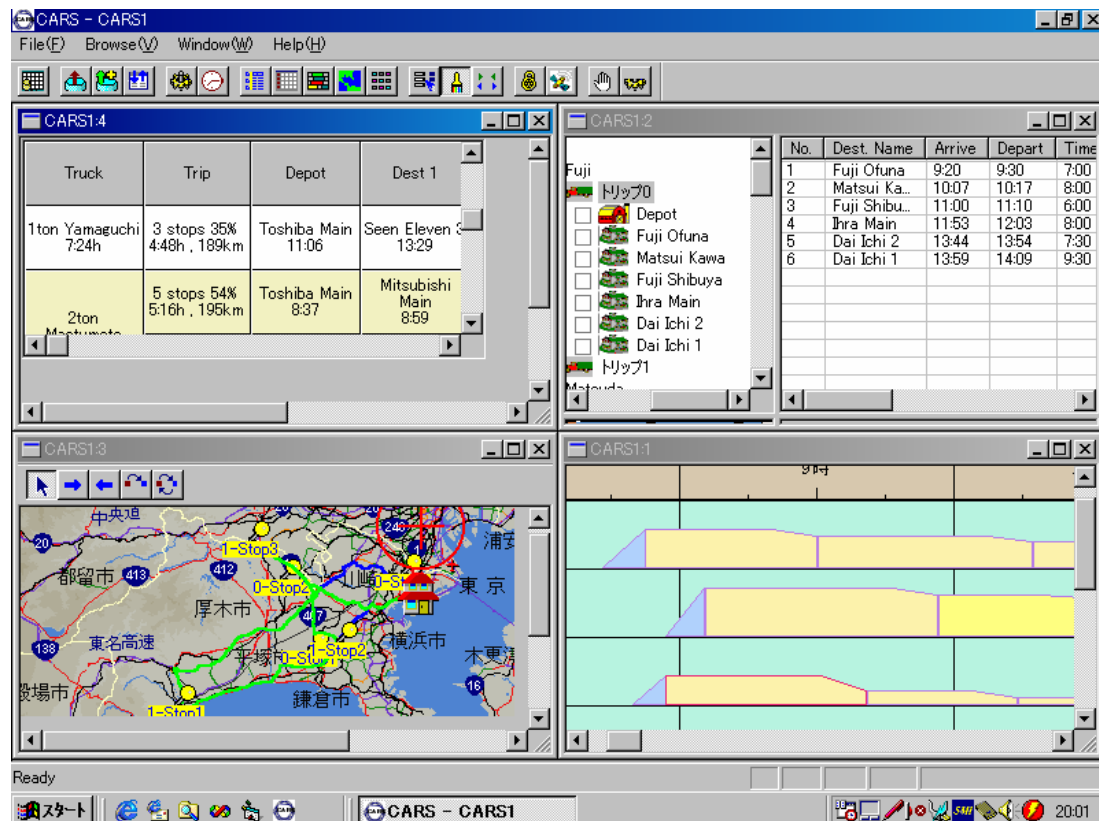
CARS - CARS1

File(F) Browse(V) Window(W) Help(H)

CARS1:4

| Truck | Trip | Depot | Dest 1 |
|---|---|---|---|
| 1ton Yamaguchi 7:24h | 3 stops 35% 4:48h , 189km | Toshiba Main 11:06 | Seen Eleven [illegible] 13:29 |
| 2ton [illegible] | 5 stops 54% 5:16h , 195km | Toshiba Main 8:37 | Mitsubishi Main 8:59 |

CARS1:2

Fuji
トリップ0
Depot
Fuji Ofuna
Matsui Kawa
Fuji Shibuya
Ihra Main
Dai Ichi 2
Dai Ichi 1
トリップ1
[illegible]

| No. | Dest. Name | Arrive | Depart | Time |
|---|---|---|---|---|
| 1 | Fuji Ofuna | 9:20 | 9:30 | 7:00 |
| 2 | Matsui Ka... | 10:07 | 10:17 | 8:00 |
| 3 | Fuji Shibu... | 11:00 | 11:10 | 6:00 |
| 4 | Ihra Main | 11:53 | 12:03 | 8:00 |
| 5 | Dai Ichi 2 | 13:44 | 13:54 | 7:30 |
| 6 | Dai Ichi 1 | 13:59 | 14:09 | 9:30 |

CARS1:3

中央道 20 都留市 413 412 1-Stop3 0-Stop2 川崎 0-St 東京 浦安 厚木市 東名高速 138 平塚市 0-Stop1 1-Stop2 横浜市 木更津 16 殿場市 1-Stop1 鎌倉市 246 1

CARS1:1

9時

Ready

スタート CARS - CARS1 20:01